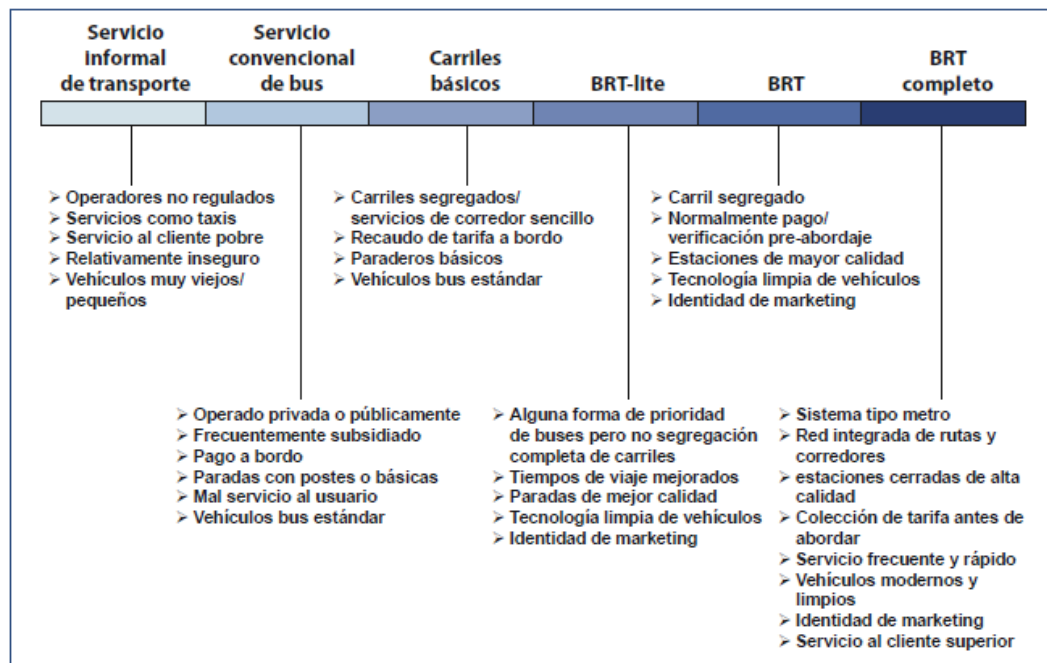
Servicio informal de transporte

Servicio convencional de bus

Carriles básicos

BRT-lite

BRT

BRT completo

➢ Operadores no regulados
➢ Servicios como taxis
➢ Servicio al cliente pobre
➢ Relativamente inseguro
➢ Vehículos muy viejos/ pequeños

➢ Carriles segregados/ servicios de corredor sencillo
➢ Recaudo de tarifa a bordo
➢ Paraderos básicos
➢ Vehículos bus estándar

➢ Carril segregado
➢ Normalmente pago/ verificación pre-abordaje
➢ Estaciones de mayor calidad
➢ Tecnología limpia de vehículos
➢ Identidad de marketing

➢ Operado privada o públicamente
➢ Frecuentemente subsidiado
➢ Pago a bordo
➢ Paradas con postes o básicas
➢ Mal servicio al usuario
➢ Vehículos bus estándar

➢ Alguna forma de prioridad de buses pero no segregación completa de carriles
➢ Tiempos de viaje mejorados
➢ Paradas de mejor calidad
➢ Tecnología limpia de vehículos
➢ Identidad de marketing

➢ Sistema tipo metro
➢ Red integrada de rutas y corredores
➢ estaciones cerradas de alta calidad
➢ Colección de tarifa antes de abordar
➢ Servicio frecuente y rápido
➢ Vehículos modernos y limpios
➢ Identidad de marketing
➢ Servicio al cliente superior